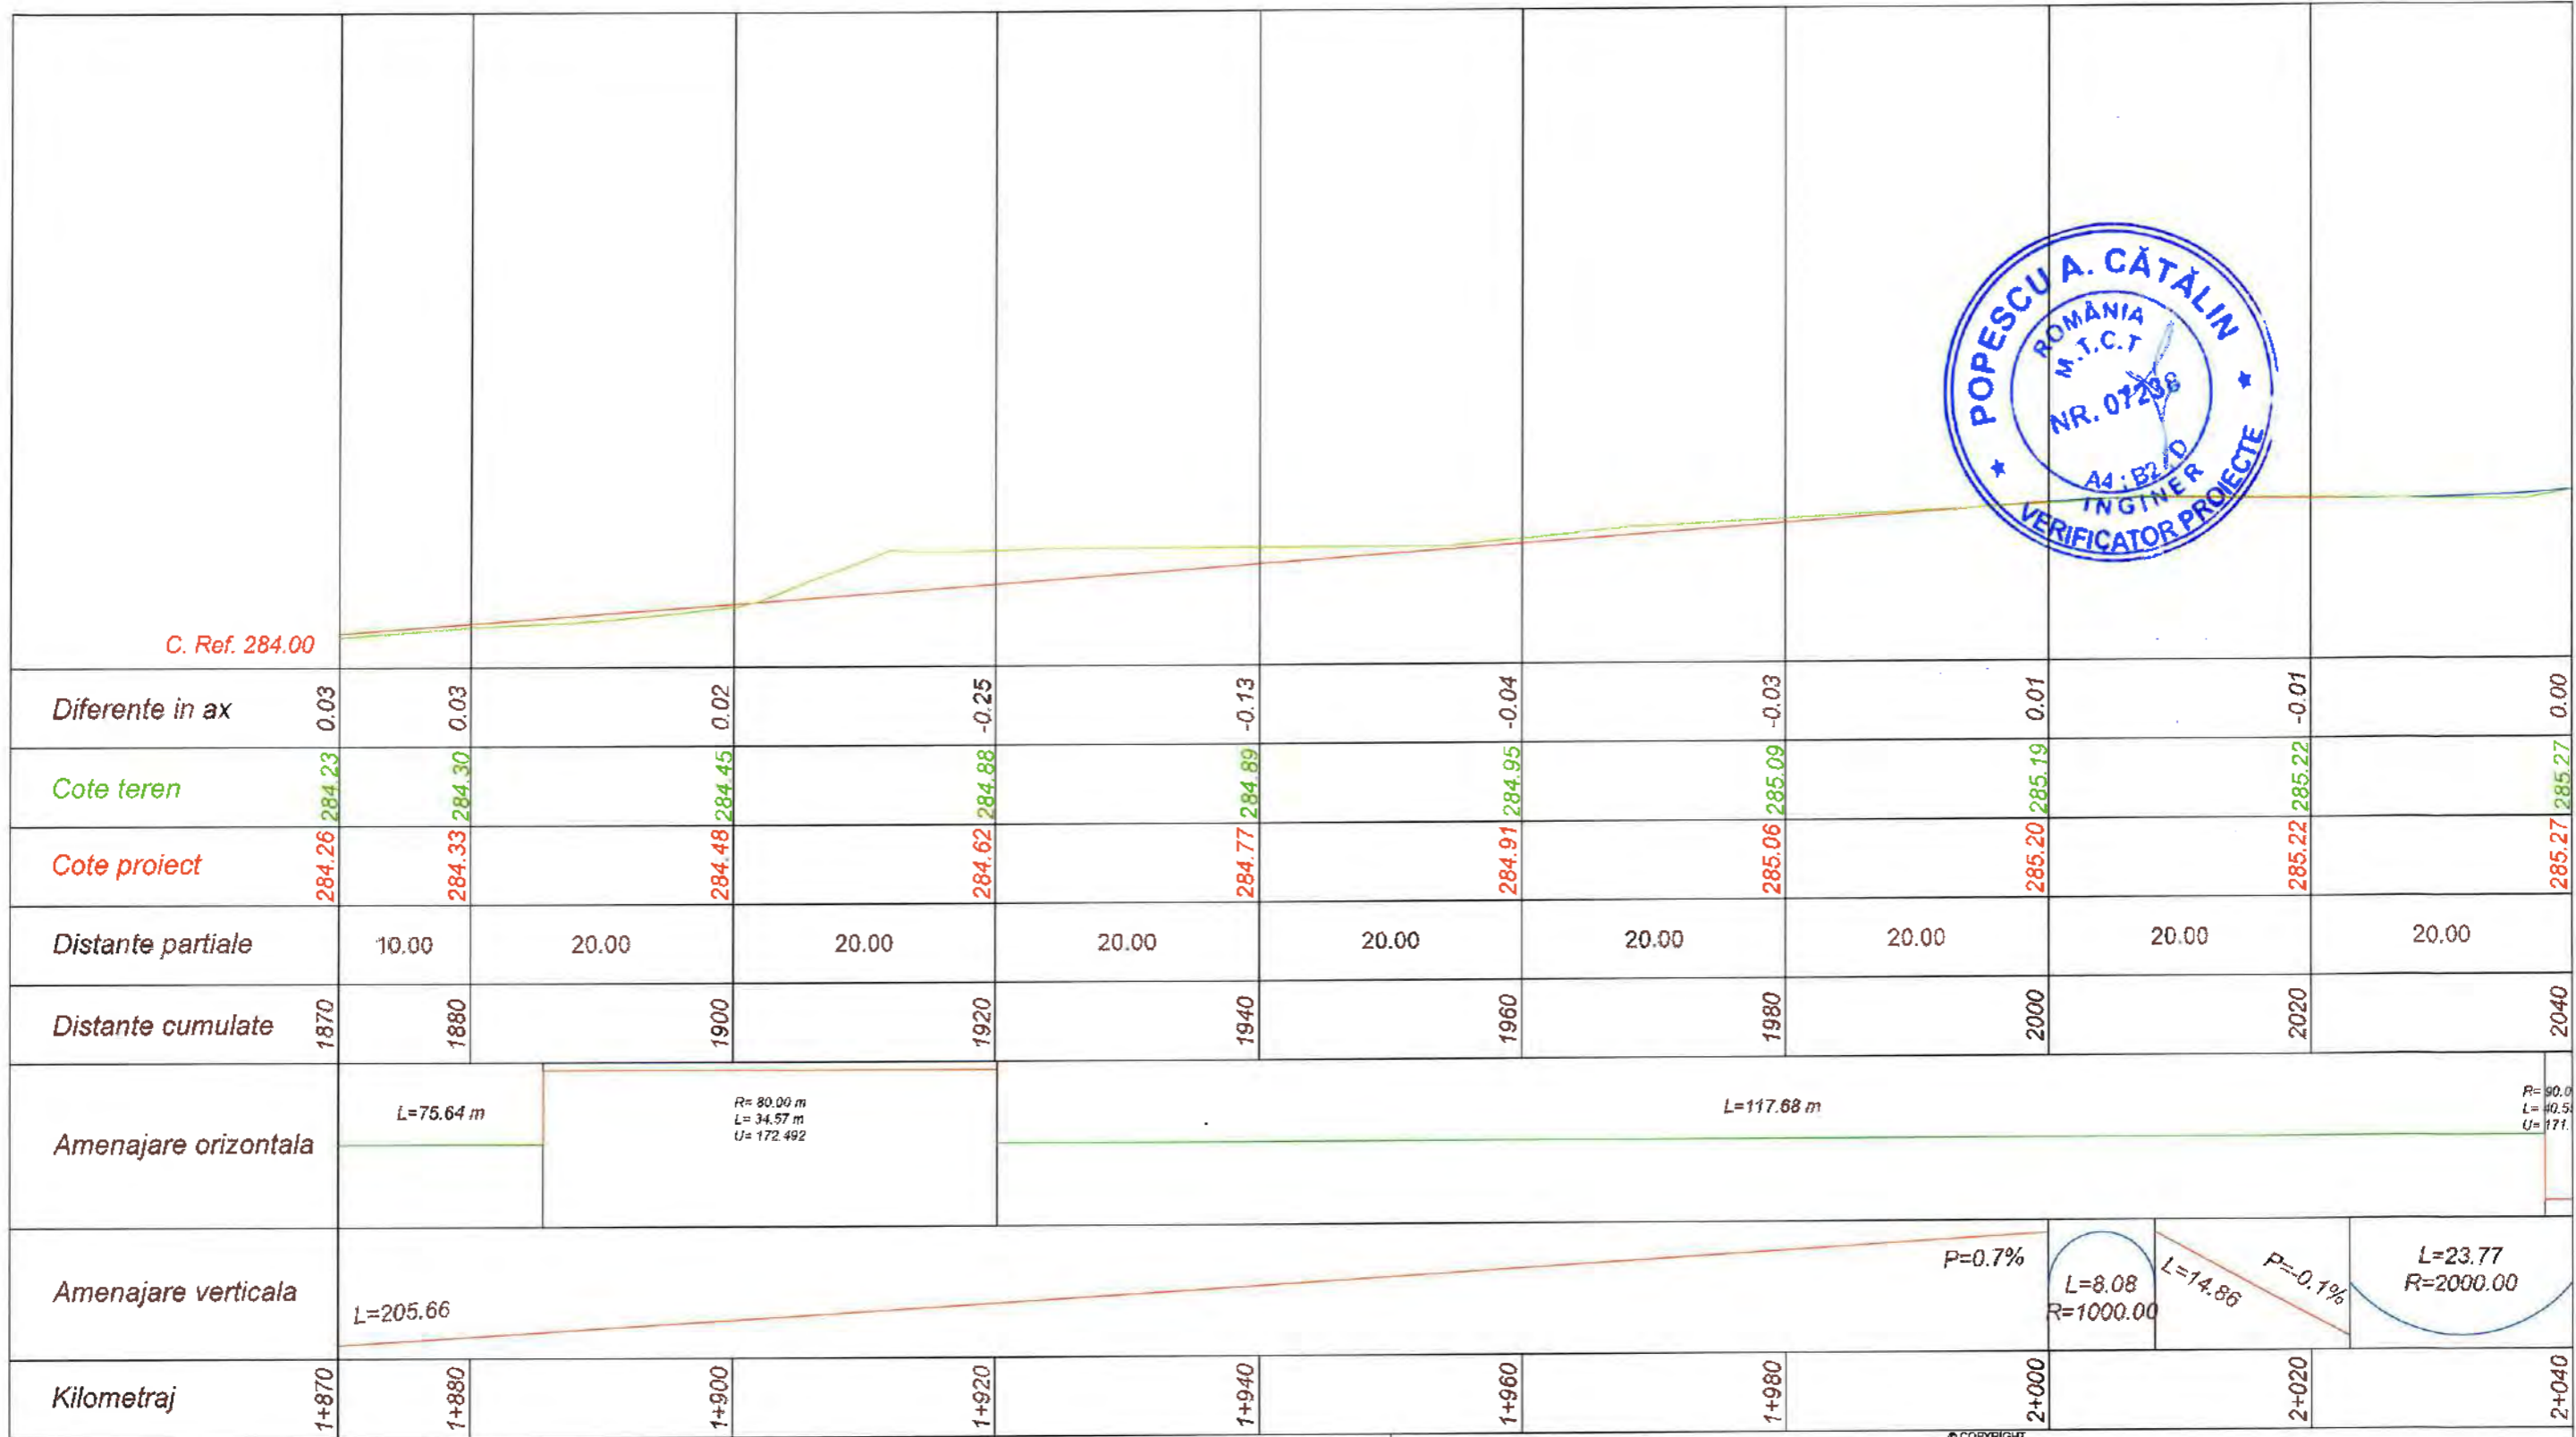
POPESCU A. CĂTĂLIN
ROMÂNIA
M.T.C.T
NR. 07236
A4 ; B2 ; D
INGINER
VERIFICATOR PROIECTE

C. Ref. 284.00

| Diferente in ax | 0.03 | 0.03 | 0.02 | -0.25 | -0.13 | -0.04 | -0.03 | 0.01 | -0.01 | 0.00 |
|---|---|---|---|---|---|---|---|---|---|---|
| Cote teren | 284.23 | 284.30 | 284.45 | 284.88 | 284.89 | 284.95 | 285.09 | 285.19 | 285.22 | 285.27 |
| Cote proiect | 284.26 | 284.33 | 284.48 | 284.62 | 284.77 | 284.91 | 285.06 | 285.20 | 285.22 | 285.27 |
| Distante partiale | 10.00 | 20.00 | 20.00 | 20.00 | 20.00 | 20.00 | 20.00 | 20.00 | 20.00 | |
| Distante cumulate | 1870 | 1880 | 1900 | 1920 | 1940 | 1960 | 1980 | 2000 | 2020 | 2040 |

Amenajare orizontala
L=75.64 m
R= 80.00 m
L= 34.57 m
U= 172.492
L=117.68 m
R= 90.0
L= 40.5
U= 171.

Amenajare verticala
L=205.66
P=0.7%
L=8.08
R=1000.00
L=14.86
P=-0.1%
L=23.77
R=2000.00

Kilometraj 1+870 1+880 1+900 1+920 1+940 1+960 1+980 2+000 2+020 2+040

© COPYRIGHT